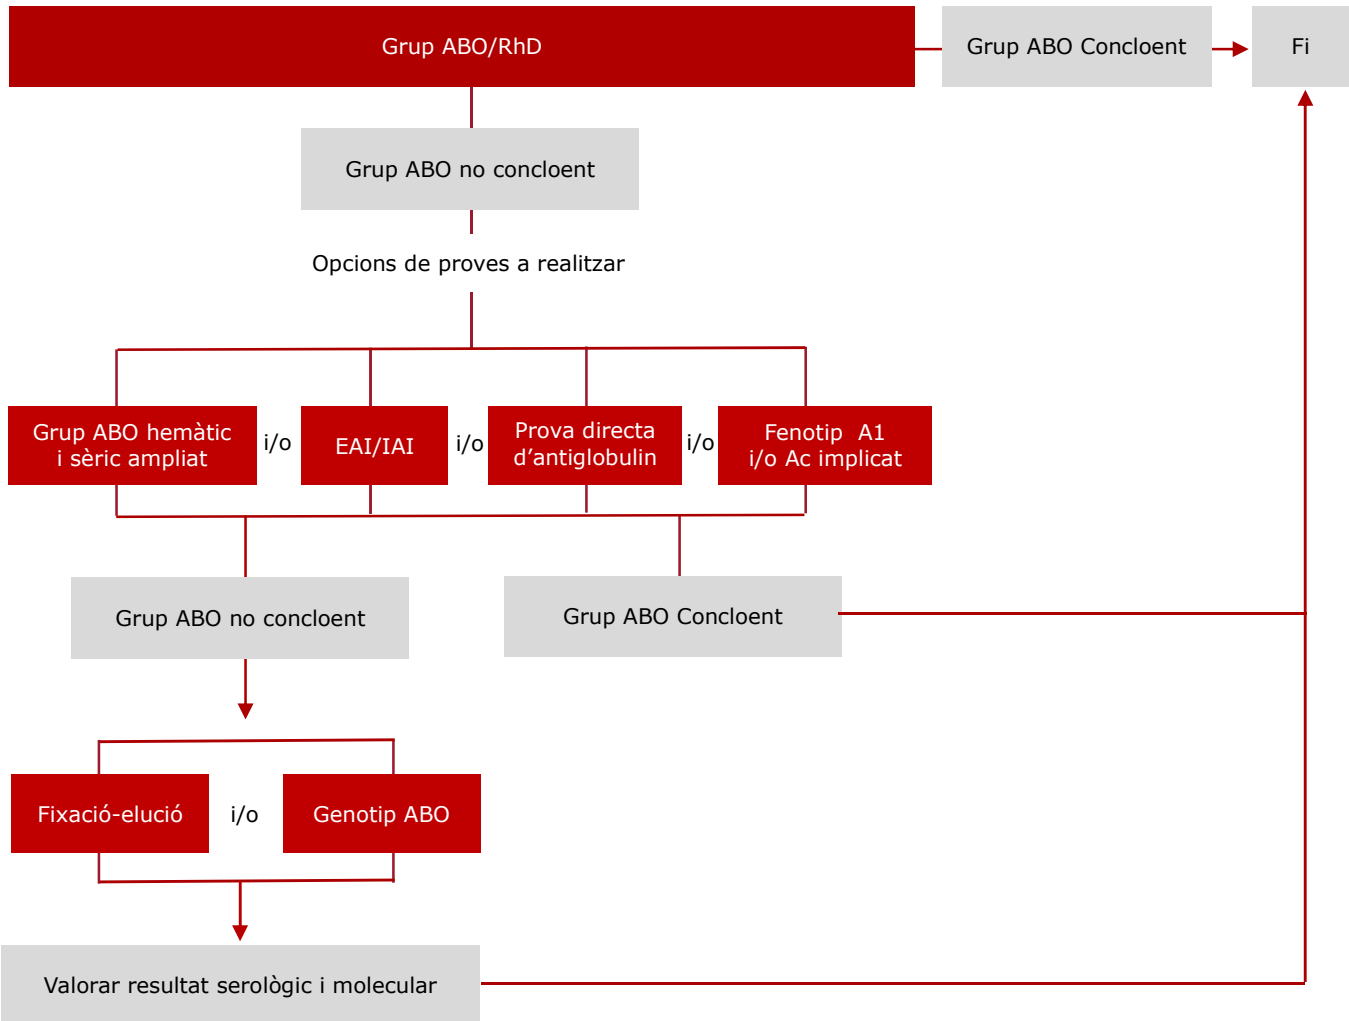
Grup ABO/RhD

Grup ABO Concloent

Fi

Grup ABO no concloent

Opcions de proves a realitzar

Grup ABO hemàtic i sèric ampliat

i/o

EAI/IAI

i/o

Prova directa d’antiglobulin

i/o

Fenotip A1 i/o Ac implicat

Grup ABO no concloent

Grup ABO Concloent

Fixació-elució

i/o

Genotip ABO

Valorar resultat serològic i molecular